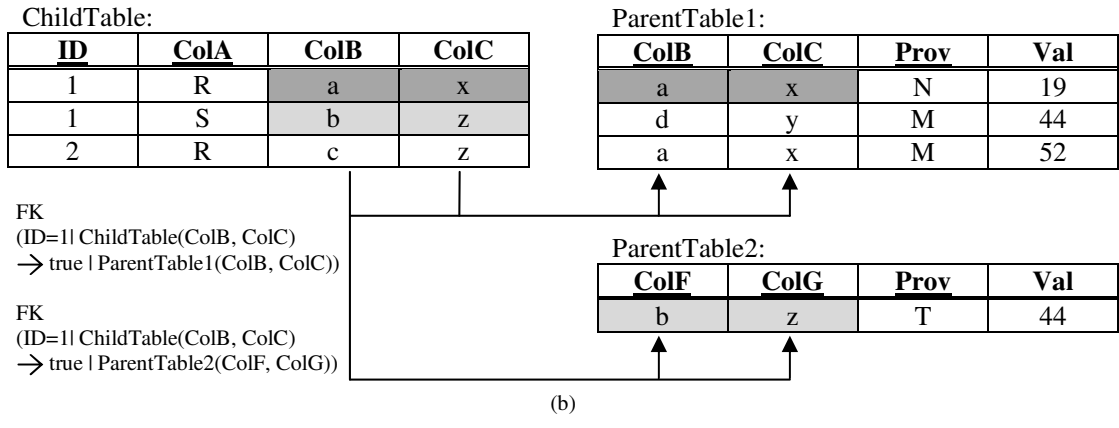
ChildTable:

| ID | ColA | ColB | ColC |
|---|---|---|---|
| 1 | R | a | x |
| 1 | S | b | z |
| 2 | R | c | z |

ParentTable1:

| ColB | ColC | Prov | Val |
|---|---|---|---|
| a | x | N | 19 |
| d | y | M | 44 |
| a | x | M | 52 |

FK
(ID=1| ChildTable(ColB, ColC)
$\rightarrow$ true | ParentTable1(ColB, ColC))

ParentTable2:

| ColF | ColG | Prov | Val |
|---|---|---|---|
| b | z | T | 44 |

FK
(ID=1| ChildTable(ColB, ColC)
$\rightarrow$ true | ParentTable2(ColF, ColG))

(b)